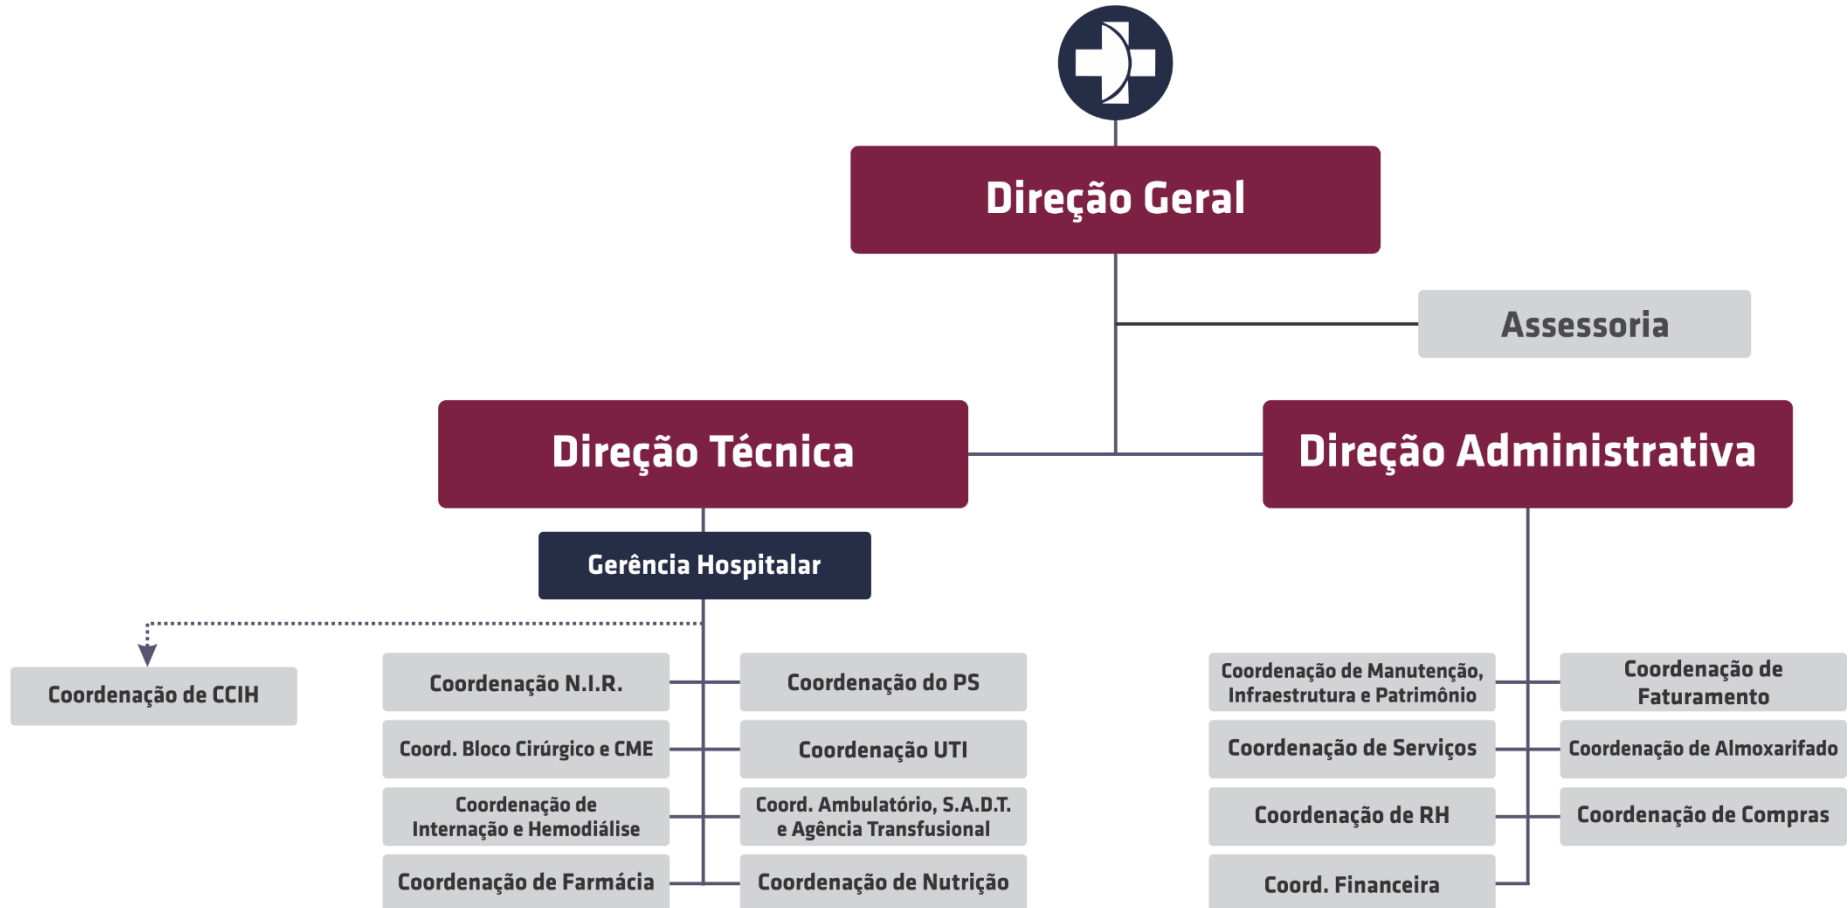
Direção Geral

Assessoria

Direção Técnica

Direção Administrativa

Gerência Hospitalar

Coordenação de CCIH

Coordenação N.I.R.

Coordenação do PS

Coord. Bloco Cirúrgico e CME

Coordenação UTI

Coordenação de Internação e Hemodiálise

Coord. Ambulatório, S.A.D.T. e Agência Transfusional

Coordenação de Farmácia

Coordenação de Nutrição

Coordenação de Manutenção, Infraestrutura e Patrimônio

Coordenação de Faturamento

Coordenação de Serviços

Coordenação de Almoxarifado

Coordenação de RH

Coordenação de Compras

Coord. Financeira